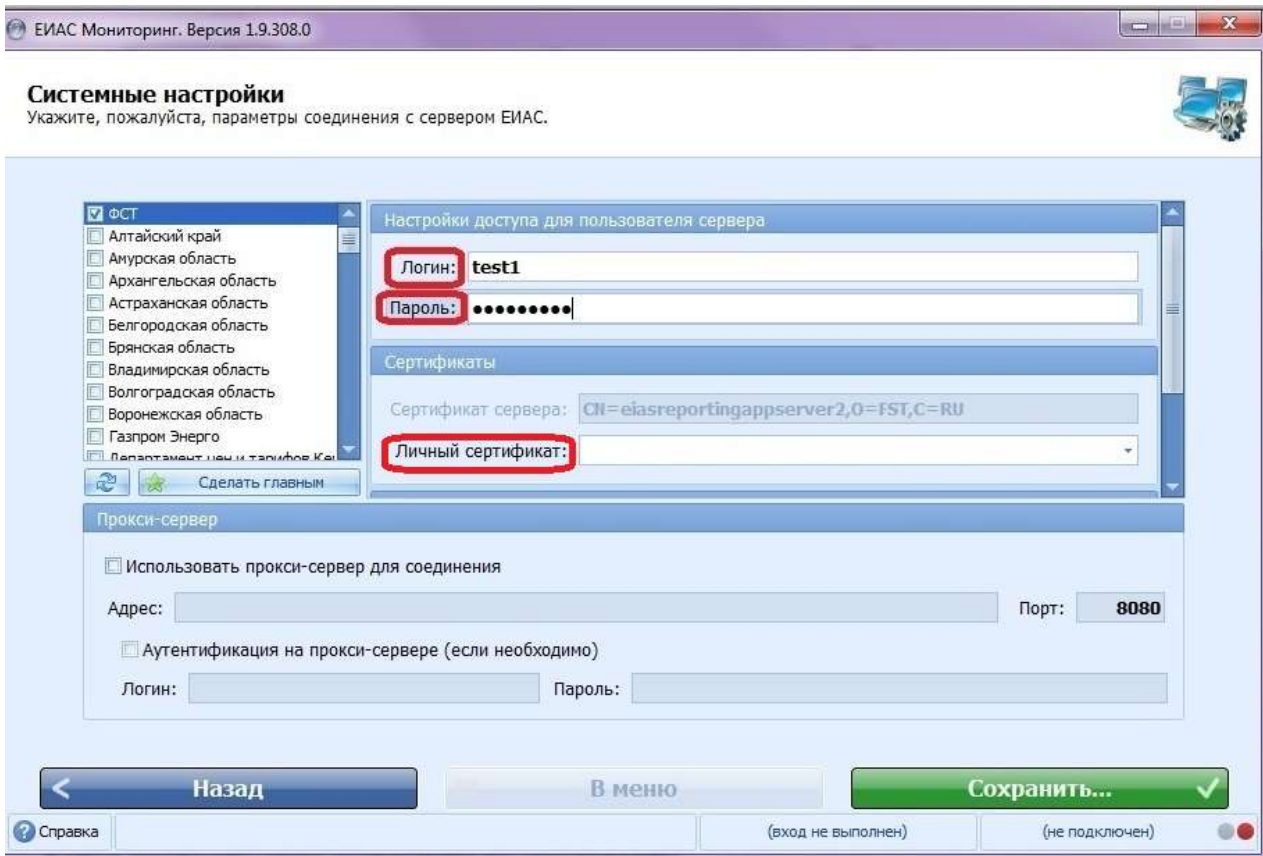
ЕИАС Мониторинг. Версия 1.9.308.0

Системные настройки
Укажите, пожалуйста, параметры соединения с сервером ЕИАС.

ФСТ
Алтайский край
Амурская область
Архангельская область
Астраханская область
Белгородская область
Брянская область
Владимирская область
Волгоградская область
Воронежская область
Газпром Энерго
Департамент цен и тарифов Ке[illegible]

Сделать главным

Настройки доступа для пользователя сервера
Логин: test1
Пароль: •••••••••

Сертификаты
Сертификат сервера: CN=eiasreportingappserver2,O=FST,C=RU
Личный сертификат:

Прокси-сервер
Использовать прокси-сервер для соединения
Адрес:
Порт: 8080
Аутентификация на прокси-сервере (если необходимо)
Логин:
Пароль:

Назад
В меню
Сохранить...

Справка
(вход не выполнен)
(не подключен)